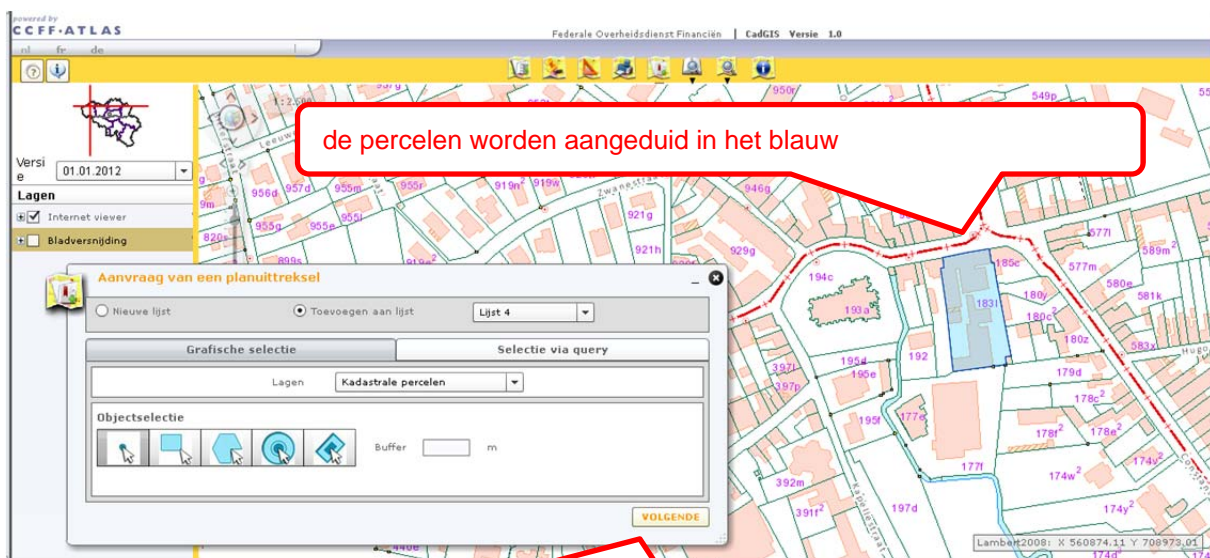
powered by
CCFF·ATLAS

Federale Overheidsdienst Financiën | CadGIS Versie 1.0

nl fr de

Versie 01.01.2012

Lagen

Internet viewer

Bladversnijding

de percelen worden aangeduid in het blauw

Aanvraag van een planuittreksel

Nieuwe lijst

Toevoegen aan lijst

Lijst 4

Grafische selectie

Selectie via query

Lagen

Kadastrale percelen

Objectselectie

Buffer

m

VOLGENDE

1:2.500

950r 549p 956d 957d 955m 955r 919n$^2$ 919w 946g 921g 921h 929g 955g 955e 955l 820s 899s 919e$^2$ 9m 577l 589m$^2$ 185c 577m 194c 183l 580e 193a 180y 581k 180c$^2$ 180z 583x 195d 192 397l 195e 179d 397p 178c$^2$ 195f 177e 178f$^2$ 178e$^2$ 177f 174v$^2$ 174w$^2$ 392m 197d 391f$^2$ 174y$^2$ 174d

Zwanestraat

Leeuw

Lambert2008: X 560874.11 Y 708973.01